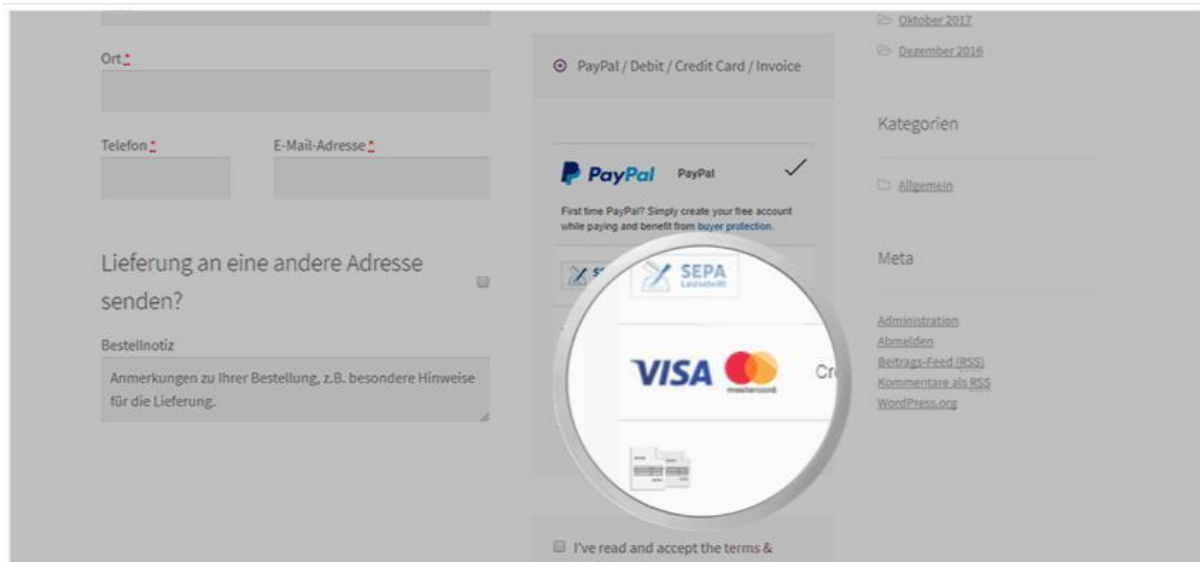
Ort *

Telefon *

E-Mail-Adresse *

Lieferung an eine andere Adresse senden?

Bestellnotiz

Anmerkungen zu Ihrer Bestellung, z.B. besondere Hinweise für die Lieferung.

PayPal / Debit / Credit Card / Invoice

PayPal PayPal

First time PayPal? Simply create your free account while paying and benefit from buyer protection.

SEPA Lastschrift

VISA mastercard Cr

I've read and accept the terms &

Oktober 2017

Dezember 2016

Kategorien

Allgemein

Meta

Administration

Abmelden

Beitrags-Feed (RSS)

Kommentare als RSS

WordPress.org